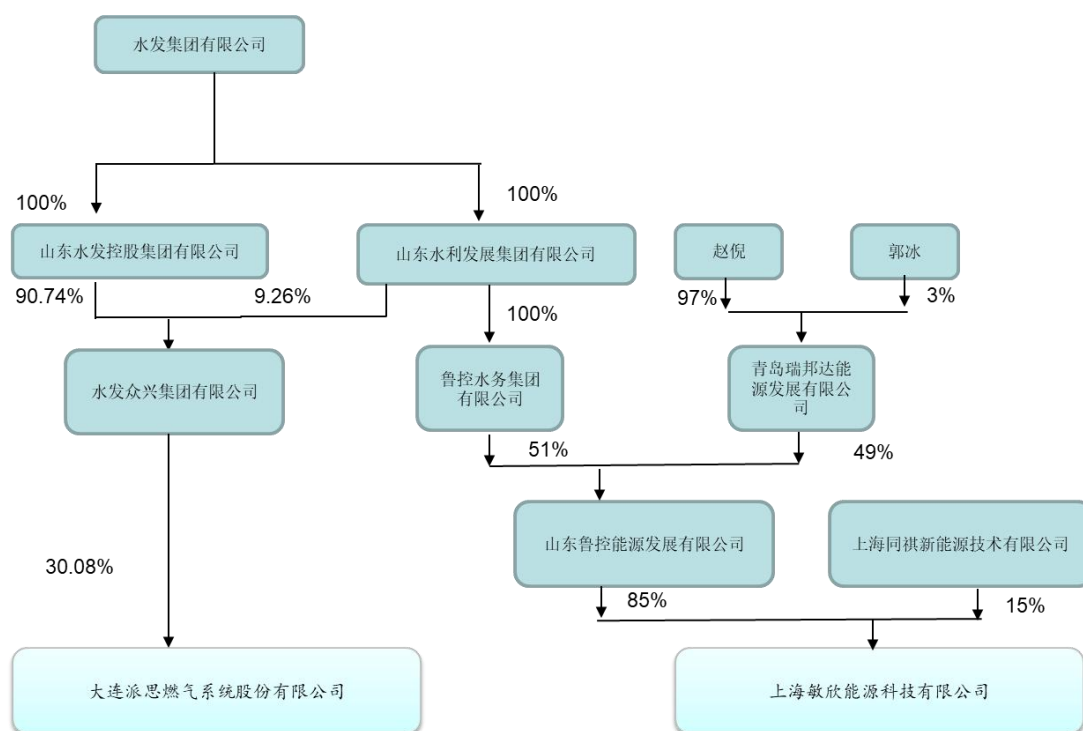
水发集团有限公司

100%

100%

山东水发控股集团有限公司

山东水利发展集团有限公司

赵倪

郭冰

90.74%

9.26%

97%

3%

100%

水发众兴集团有限公司

鲁控水务集团有限公司

青岛瑞邦达能源发展有限公司

51%

49%

山东鲁控能源发展有限公司

上海同祺新能源技术有限公司

30.08%

85%

15%

大连派思燃气系统股份有限公司

上海敏欣能源科技有限公司